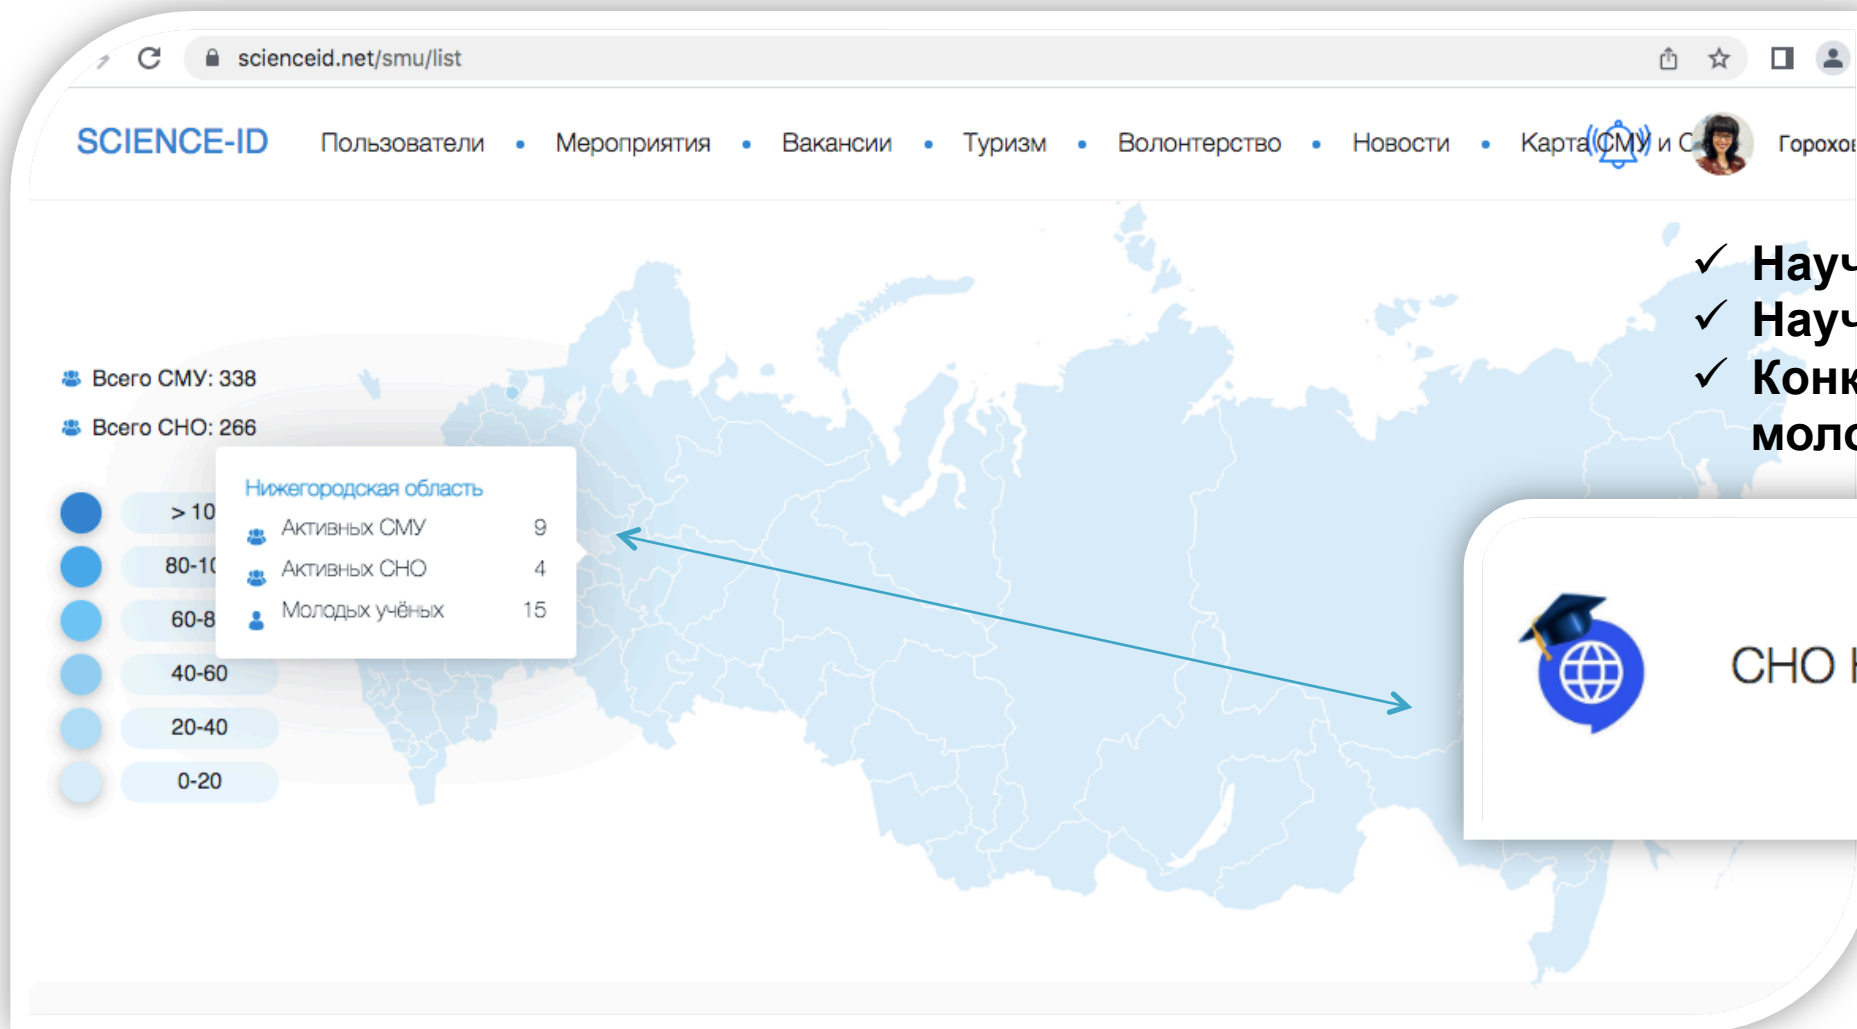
scienceid.net/smu/list

SCIENCE-ID Пользователи • Мероприятия • Вакансии • Туризм • Волонтерство • Новости • Карта СМУ и С Горохов

✓ Науч
✓ Науч
✓ Конк
моло

Всего СМУ: 338
Всего СНО: 266

Нижегородская область
Активных СМУ 9
Активных СНО 4
Молодых учёных 15

> 10
80-10
60-8
40-60
20-40
0-20

СНО